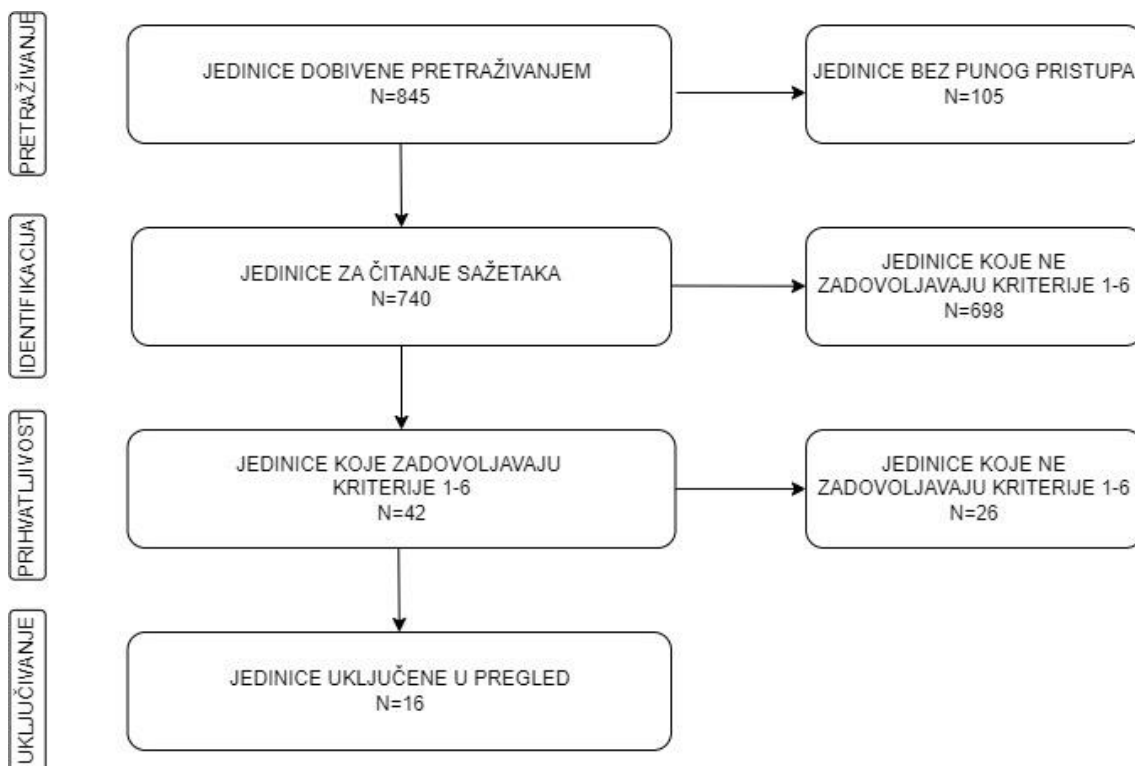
PRETRAŽIVANJE

JEDINICE DOBIVENE PRETRAŽIVANJEM
N=845

JEDINICE BEZ PUNOG PRISTUPA
N=105

IDENTIFIKACIJA

JEDINICE ZA ČITANJE SAŽETAKA
N=740

JEDINICE KOJE NE ZADOVOLJAVAJU KRITERIJE 1-6
N=698

PRIHVATLJIVOST

JEDINICE KOJE ZADOVOLJAVAJU KRITERIJE 1-6
N=42

JEDINICE KOJE NE ZADOVOLJAVAJU KRITERIJE 1-6
N=26

UKLJUČIVANJE

JEDINICE UKLJUČENE U PREGLED
N=16